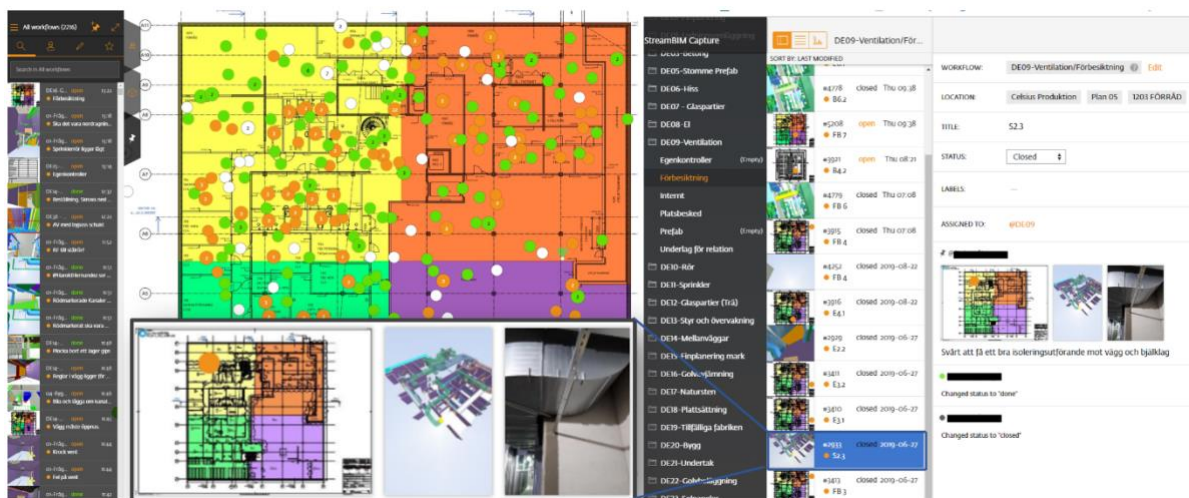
All workflows (2216)

Search in All workflows

StreamBIM Capture

DE05-Stomme Prefab
DE06-Hiss
DE07 - Glaspartier
DE08-El
DE09-Ventilation
Egenkontroller (Empty)
Förbesiktning
Internt
Platsbesked
Prefab (Empty)
Underlag för relation
DE10-Rör
DE11-Sprinkler
DE12-Glaspartier (Trä)
DE13-Styr och övervakning
DE14-Mellanväggar
DE15-Finplanering mark
DE16-Golvavjämning
DE17-Natursten
DE18-Plattsättning
DE19-Tillfälliga fabriken
DE20-Bygg
DE21-Undertak
DE22-Golvbeläggning

DE09-Ventilation/För...
SORT BY: LAST MODIFIED

#4778 closed Thu 09:38 B6.2
#5208 open Thu 09:38 F8.7
#3921 open Thu 08:21 B4.2
#4779 closed Thu 07:08 F8.6
#3915 closed Thu 07:08 F8.4
#4252 closed 2019-08-22 F8.4
#3916 closed 2019-08-22 E4.1
#2929 closed 2019-06-27 E2.2
#3411 closed 2019-06-27 E3.2
#3410 closed 2019-06-27 E3.1
#2933 closed 2019-06-27 S2.3
#3413 closed 2019-06-27 F8.3

WORKFLOW: DE09-Ventilation/Förbesiktning Edit
LOCATION: Celsius Produktion Plan 05 1203 FÖRRÅD
TITLE: S2.3
STATUS: Closed
LABELS: —
ASSIGNED TO: @DE09

Svårt att få ett bra isoleringsutförande mot vägg och bjälklag

Changed status to "done"

Changed status to "closed"